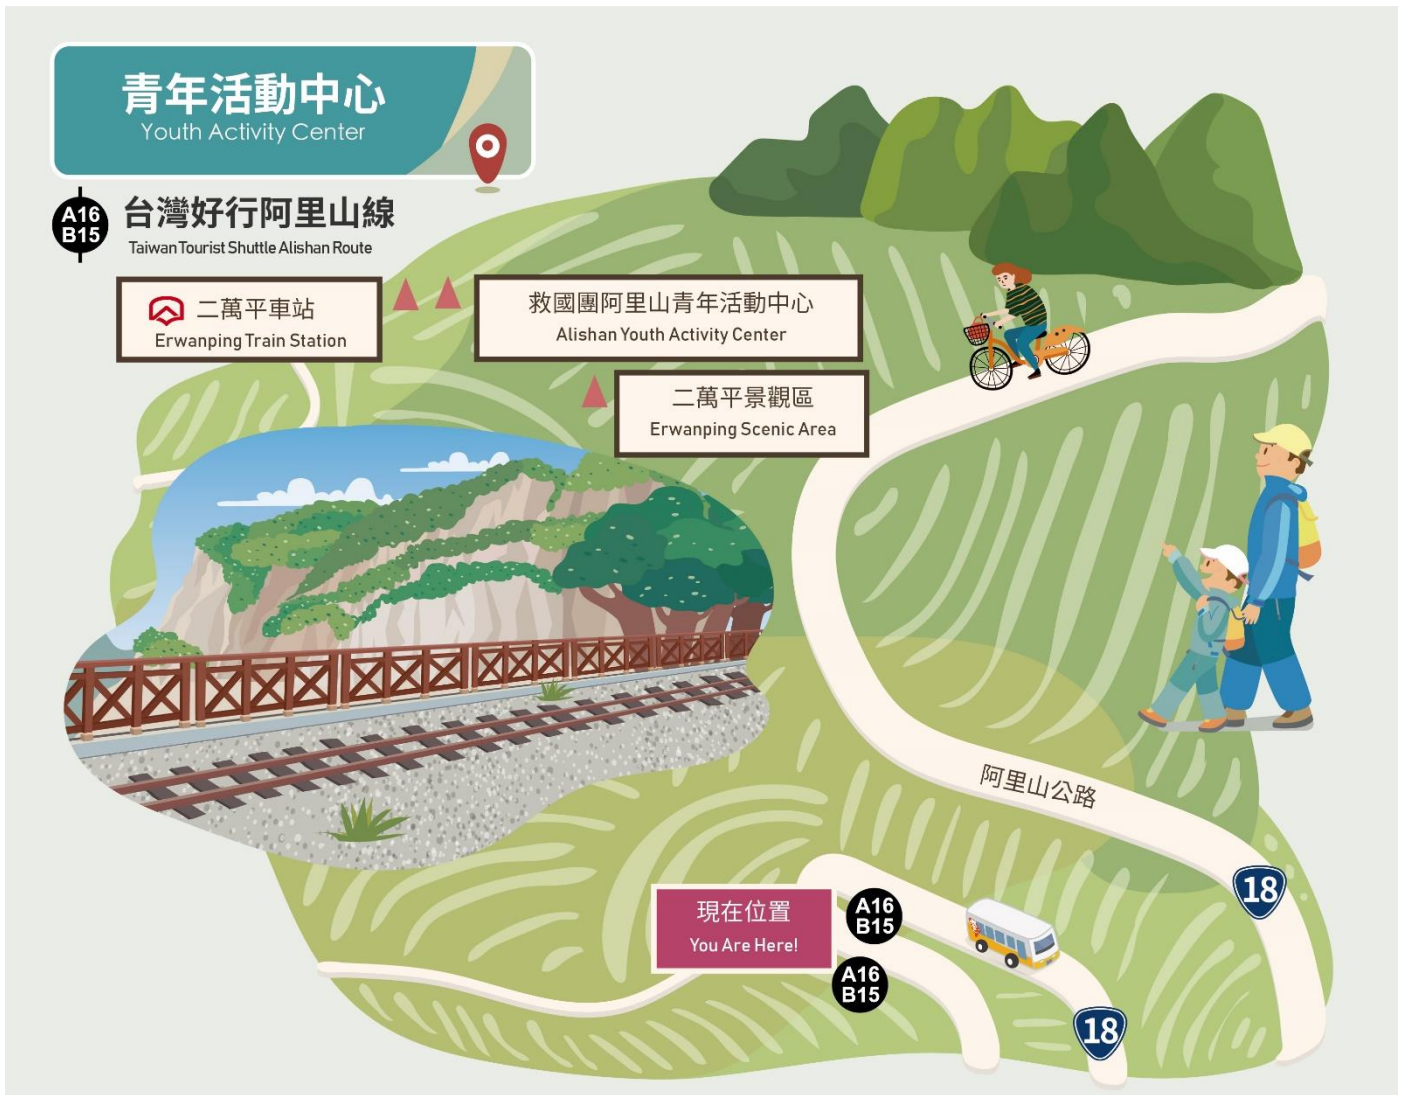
青年活動中心
Youth Activity Center

A16
B15
台灣好行阿里山線
Taiwan Tourist Shuttle Alishan Route

二萬平車站
Erwanping Train Station

救國團阿里山青年活動中心
Alishan Youth Activity Center

二萬平景觀區
Erwanping Scenic Area

阿里山公路

18

現在位置
You Are Here!

A16
B15

A16
B15

18